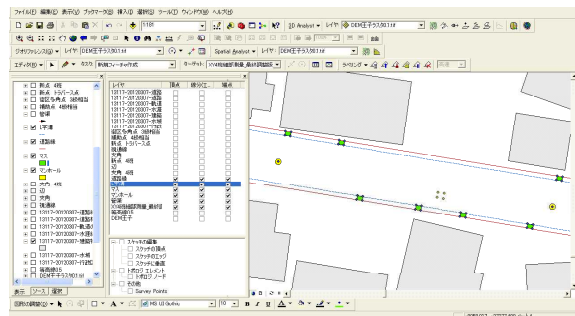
ファイル(F) 編集(E) 表示(V) ブックマーク(B) 挿入(I) 選択(S) ツール(T) ウィンドウ(W) ヘルプ(H)

1:188

3D Analyst ▾ レイヤ: DEM王子5(513).tif

ジオリファレンス(G) ▾ レイヤ: DEM王子5(513).tif

Spatial Analyst ▾ レイヤ: DEM王子5(513).tif

エディタ(R) ▾ タスク: 新規フィーチャ作成 ▾ ターゲット: XY4号地線形測量_機材同取時 ▾

ラベリング ▾

断点 4桁
新点 トラバース点
図根多角点 3級4桁当
補助点 4桁4桁当
管標
L字溝
道路線
マス
マンホール
一方向 4桁
U3
文典
保護線
13117-20120807-優先点
13117-20120807-優先点
13117-20120807-優先点
13117-20120807-優先点
13117-20120807-水道点
13117-20120807-優先点
13117-20120807-停車点
13117-20120807-停車点
13117-20120807-停車点
街路樹05
DEM王子5(513).tif

表示 ソース 選択

| レイヤ | 描画 | 緑分工 | 選択 |
|---|---|---|---|
| 13117-20120807-道路 | | | |
| 13117-20120807-道路 | | | |
| 13117-20120807-水路 | | | |
| 13117-20120807-道路 | | | |
| 13117-20120807-道路 | | | |
| 13117-20120807-水道 | | | |
| 13117-20120807-停車 | | | |
| 13117-20120807-停車 | | | |
| 図根多角点 3級4桁当 | | | |
| 補助点 4桁4桁当 | | | |
| 新点 トラバース点 | | | |
| 筑道線 | | | |
| 文典 | | | |
| 断点 4桁 | | | |
| U3 | | | |
| 文典 4桁 | | | |
| 道路線 | | | |
| マス | | | |
| L字溝 | | | |
| マンホール | | | |
| 管標 | | | |
| XY4号地線形測量_機材同 | | | |
| 街路樹05 | | | |
| DEM王子 | | | |

スケッチの編集
スケッチの頂点
スケッチの延長
スケッチの修正
トポロジ エレメント
トポロジ ノード
その他
Survey Points

図形の調整(D) ▾
MS UI Gothic ▾ 10 ▾ B I U